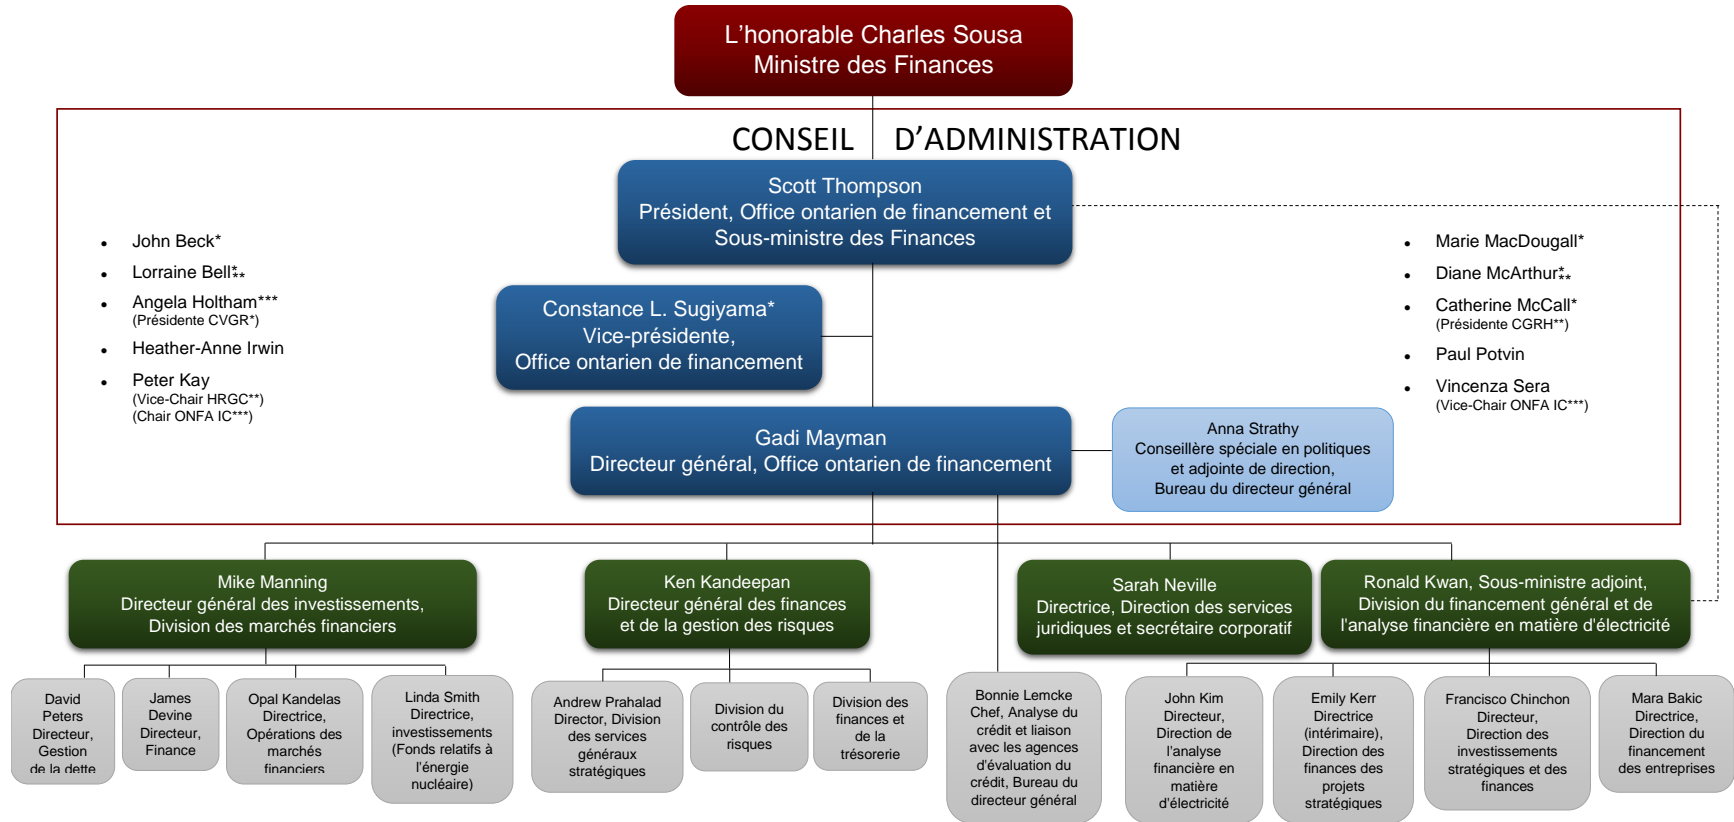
L’honorable Charles Sousa
Ministre des Finances

CONSEIL D’ADMINISTRATION

Scott Thompson
Président, Office ontarien de financement et Sous-ministre des Finances

- John Beck*
- Lorraine Bell**
- Angela Holtham***
(Présidente CVGR*)
- Heather-Anne Irwin
- Peter Kay
(Vice-Chair HRGC**)
(Chair ONFA IC***)

- Marie MacDougall*
- Diane McArthur**
- Catherine McCall*
(Présidente CGRH**)
- Paul Potvin
- Vincenza Sera
(Vice-Chair ONFA IC***)

Constance L. Sugiyama*
Vice-présidente,
Office ontarien de financement

Gadi Mayman
Directeur général, Office ontarien de financement

Anna Strathy
Conseillère spéciale en politiques et adjointe de direction,
Bureau du directeur général

Mike Manning
Directeur général des investissements,
Division des marchés financiers

Ken Kandeepan
Directeur général des finances et de la gestion des risques

Sarah Neville
Directrice, Direction des services juridiques et secrétaire corporatif

Ronald Kwan, Sous-ministre adjoint,
Division du financement général et de l'analyse financière en matière d'électricité

David Peters Directeur, Gestion de la dette

James Devine Directeur, Finance

Opal Kandelas Directrice, Opérations des marchés financiers

Linda Smith Directrice, investissements (Fonds relatifs à l'énergie nucléaire)

Andrew Prahalad Director, Division des services généraux stratégiques

Division du contrôle des risques

Division des finances et de la trésorerie

Bonnie Lemcke Chef, Analyse du crédit et liaison avec les agences d'évaluation du crédit, Bureau du directeur général

John Kim Directeur, Direction de l'analyse financière en matière d'électricité

Emily Kerr Directrice (intérimaire), Direction des finances des projets stratégiques

Francisco Chinchon Directeur, Direction des investissements stratégiques et des finances

Mara Bakic Directrice, Direction du financement des entreprises